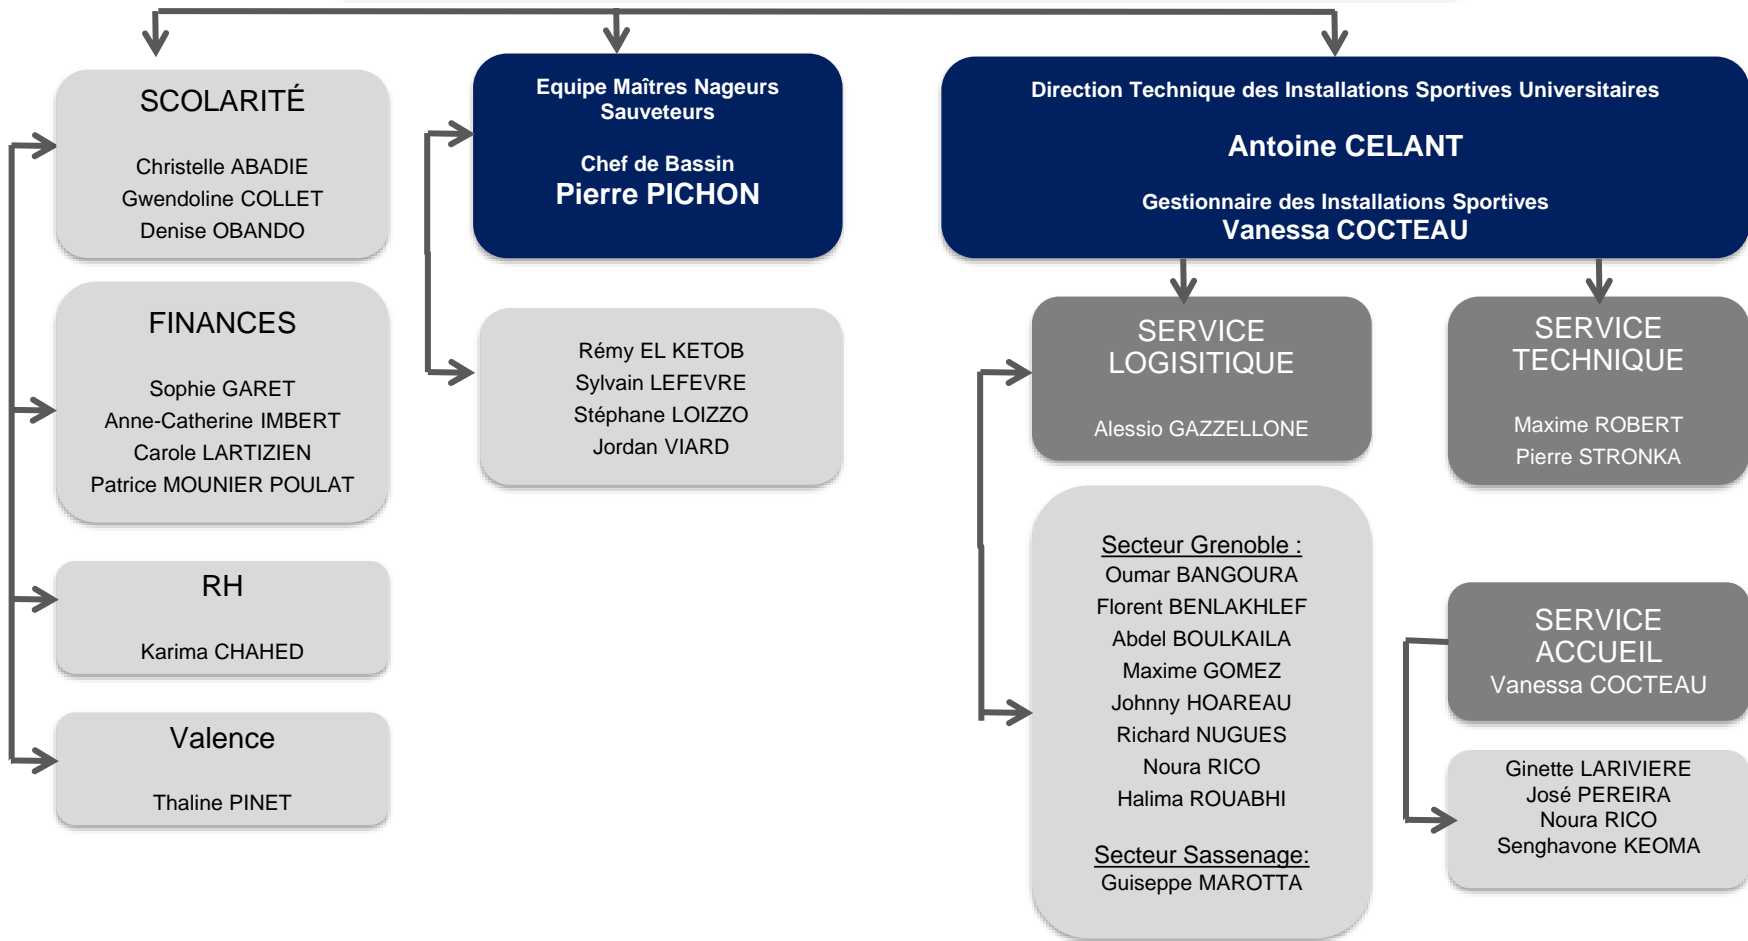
SCOLARITÉ

Christelle ABADIE
Gwendoline COLLET
Denise OBANDO

FINANCES

Sophie GARET
Anne-Catherine IMBERT
Carole LARTIZIEN
Patrice MOUNIER POULAT

RH

Karima CHAHED

Valence

Thaline PINET

Equipe Maîtres Nageurs Sauveteurs

Chef de Bassin
Pierre PICHON

Rémy EL KETOB
Sylvain LEFEVRE
Stéphane LOIZZO
Jordan VIARD

Direction Technique des Installations Sportives Universitaires

Antoine CELANT

Gestionnaire des Installations Sportives
Vanessa COCTEAU

SERVICE LOGISITIQUE

Alessio GAZZELLONE

SERVICE TECHNIQUE

Maxime ROBERT
Pierre STRONKA

Secteur Grenoble :
Oumar BANGOURA
Florent BENLAKHLEF
Abdel BOULKAILA
Maxime GOMEZ
Johnny HOAREAU
Richard NUGUES
Noura RICO
Halima ROUABHI

Secteur Sassenage:
Guiseppe MAROTTA

SERVICE ACCUEIL
Vanessa COCTEAU

Ginette LARIVIERE
José PEREIRA
Noura RICO
Senghavone KEOMA